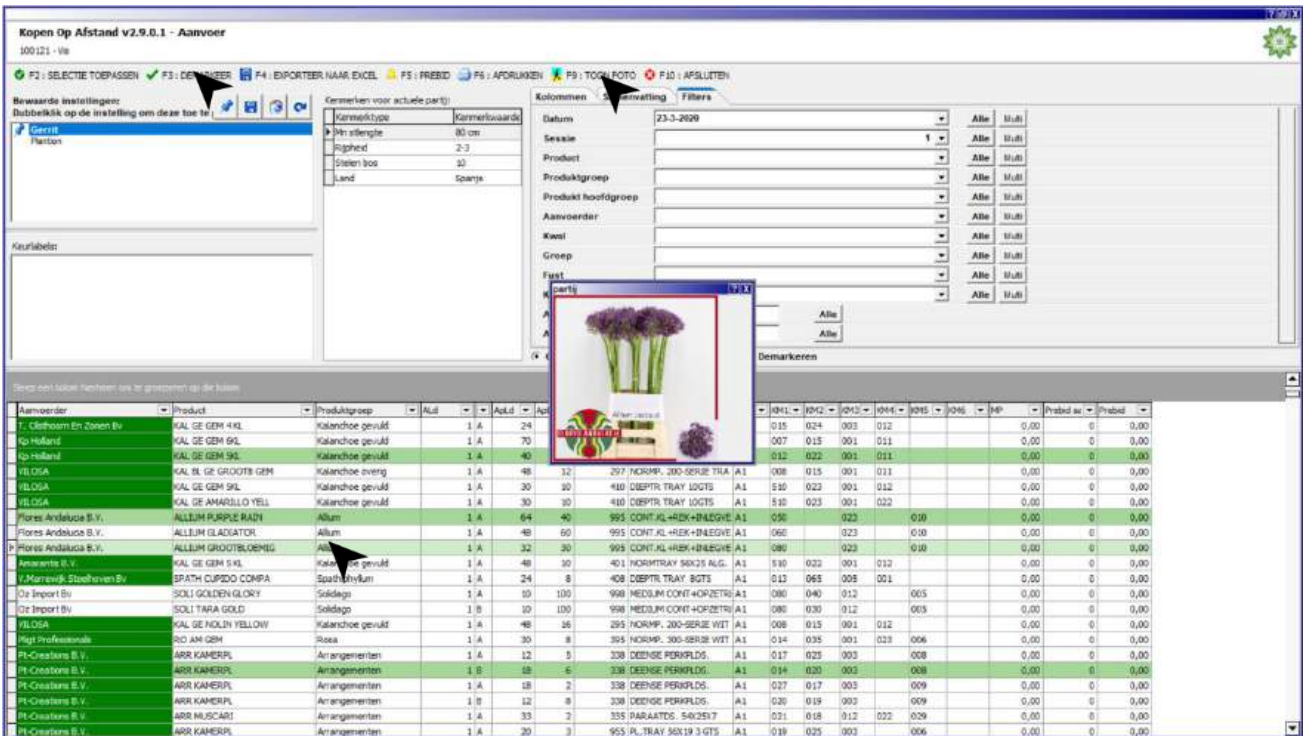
Kopen Op Afstand v2.9.0.1 - Aanvoer
100121 - Ve

F2 : SELECTIE TOEPASSEN  F3 : DE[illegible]KEER  F4 : EXPORTEER NAAR EXCEL  F5 : PREBID  F6 : AFDRUKKEN  F9 : TOON FOTO  F10 : AFSLUITEN

Bewaarde instellingen:
Dubbelklik op de instelling om deze toe te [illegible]
Gerrit
Planten

Keurlabels:

Kenmerken voor actuele partij:

| Kenmerktype | Kenmerkwaarde |
|---|---|
| Min stlengte | 80 cm |
| Rijpheid | 2-3 |
| Stelen bos | 10 |
| Land | Spanje |

Kolommen  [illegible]envatting  Filters

| | | | |
|---|---|---|---|
| Datum | 23-3-2020 | Alle | Multi |
| Sessie | 1 | Alle | Multi |
| Product | | Alle | Multi |
| Produktgroep | | Alle | Multi |
| Produkt hoofdgroep | | Alle | Multi |
| Aanvoerder | | Alle | Multi |
| Kwal | | Alle | Multi |
| Groep | | Alle | Multi |
| Fust | | Alle | Multi |

partij
Alle
Alle
Demarkeren

Sleep een kolom hierheen om te groeperen op die kolom

| Aanvoerder | Product | Produktgroep | ALd | | ApLd | Apl | | | KM1 | KM2 | KM3 | KM4 | KM5 | KM6 | MP | Prebid au | Prebid |
|---|---|---|---|---|---|---|---|---|---|---|---|---|---|---|---|---|---|
| T. Olsthoorn En Zonen Bv | KAL GE GEM 4 KL | Kalanchoe gevuld | 1 | A | 24 | | | | 015 | 024 | 003 | 012 | | | 0,00 | 0 | 0,00 |
| Kp Holland | KAL GE GEM 6KL | Kalanchoe gevuld | 1 | A | 70 | | | | 007 | 015 | 001 | 011 | | | 0,00 | 0 | 0,00 |
| Kp Holland | KAL GE GEM 5KL | Kalanchoe gevuld | 1 | A | 40 | | | | 012 | 022 | 001 | 011 | | | 0,00 | 0 | 0,00 |
| VILOSA | KAL BL GE GROOTB GEM | Kalanchoe overig | 1 | A | 48 | 12 | 297 NORMP. 200-SERIE TRA | A1 | 008 | 015 | 001 | 011 | | | 0,00 | 0 | 0,00 |
| VILOSA | KAL GE GEM 5KL | Kalanchoe gevuld | 1 | A | 30 | 10 | 410 DIEPTR TRAY 10GTS | A1 | 510 | 023 | 001 | 012 | | | 0,00 | 0 | 0,00 |
| VILOSA | KAL GE AMARILLO YELL | Kalanchoe gevuld | 1 | A | 30 | 10 | 410 DIEPTR TRAY 10GTS | A1 | 510 | 023 | 001 | 022 | | | 0,00 | 0 | 0,00 |
| Flores Andalucia B.V. | ALLIUM PURPLE RAIN | Allium | 1 | A | 64 | 40 | 995 CONT.KL+REK+INLEGVE | A1 | 050 | | 023 | | 010 | | 0,00 | 0 | 0,00 |
| Flores Andalucia B.V. | ALLIUM GLADIATOR | Allium | 1 | A | 48 | 60 | 995 CONT.KL+REK+INLEGVE | A1 | 060 | | 023 | | 010 | | 0,00 | 0 | 0,00 |
| Flores Andalucia B.V. | ALLIUM GROOTBLOEMIG | Allium | 1 | A | 32 | 30 | 995 CONT.KL+REK+INLEGVE | A1 | 080 | | 023 | | 010 | | 0,00 | 0 | 0,00 |
| Amarantis B.V. | KAL GE GEM 5 KL | Kalanchoe gevuld | 1 | A | 48 | 10 | 401 NORMTRAY 56X26 ALG. | A1 | 510 | 022 | 001 | 012 | | | 0,00 | 0 | 0,00 |
| V.Marrewijk Steelhoven Bv | SPATH CUPIDO COMPA | Spathiphyllum | 1 | A | 24 | 8 | 408 DIEPTR TRAY 8GTS | A1 | 013 | 065 | 005 | 001 | | | 0,00 | 0 | 0,00 |
| Oz Import Bv | SOLI GOLDEN GLORY | Solidago | 1 | A | 10 | 100 | 998 MEDIUM CONT+OPZETRI | A1 | 080 | 040 | 012 | | 005 | | 0,00 | 0 | 0,00 |
| Oz Import Bv | SOLI TARA GOLD | Solidago | 1 | B | 10 | 100 | 998 MEDIUM CONT+OPZETRI | A1 | 080 | 030 | 012 | | 005 | | 0,00 | 0 | 0,00 |
| VILOSA | KAL GE NOLIN YELLOW | Kalanchoe gevuld | 1 | A | 48 | 16 | 295 NORMP. 200-SERIE WIT | A1 | 008 | 015 | 001 | 012 | | | 0,00 | 0 | 0,00 |
| Migt Professionals | RO AM GEM | Rosa | 1 | A | 30 | 8 | 395 NORMP. 300-SERIE WIT | A1 | 014 | 035 | 001 | 023 | 006 | | 0,00 | 0 | 0,00 |
| Pt-Creations B.V. | ARR KAMERPL | Arrangementen | 1 | A | 12 | 5 | 338 DEENSE PERKPLDS. | A1 | 017 | 025 | 003 | | 008 | | 0,00 | 0 | 0,00 |
| Pt-Creations B.V. | ARR KAMERPL | Arrangementen | 1 | B | 18 | 6 | 338 DEENSE PERKPLDS. | A1 | 014 | 020 | 003 | | 008 | | 0,00 | 0 | 0,00 |
| Pt-Creations B.V. | ARR KAMERPL | Arrangementen | 1 | A | 18 | 2 | 338 DEENSE PERKPLDS. | A1 | 027 | 017 | 003 | | 009 | | 0,00 | 0 | 0,00 |
| Pt-Creations B.V. | ARR KAMERPL | Arrangementen | 1 | B | 12 | 8 | 338 DEENSE PERKPLDS. | A1 | 020 | 019 | 003 | | 009 | | 0,00 | 0 | 0,00 |
| Pt-Creations B.V. | ARR MUSCARI | Arrangementen | 1 | A | 33 | 2 | 335 PARAATDS. 54X25X7 | A1 | 021 | 018 | 012 | 022 | 029 | | 0,00 | 0 | 0,00 |
| Pt-Creations B.V. | ARR KAMERPL | Arrangementen | 1 | A | 20 | 3 | 955 PL.TRAY 56X19 3 GTS | A1 | 019 | 025 | 003 | | 006 | | 0,00 | 0 | 0,00 |